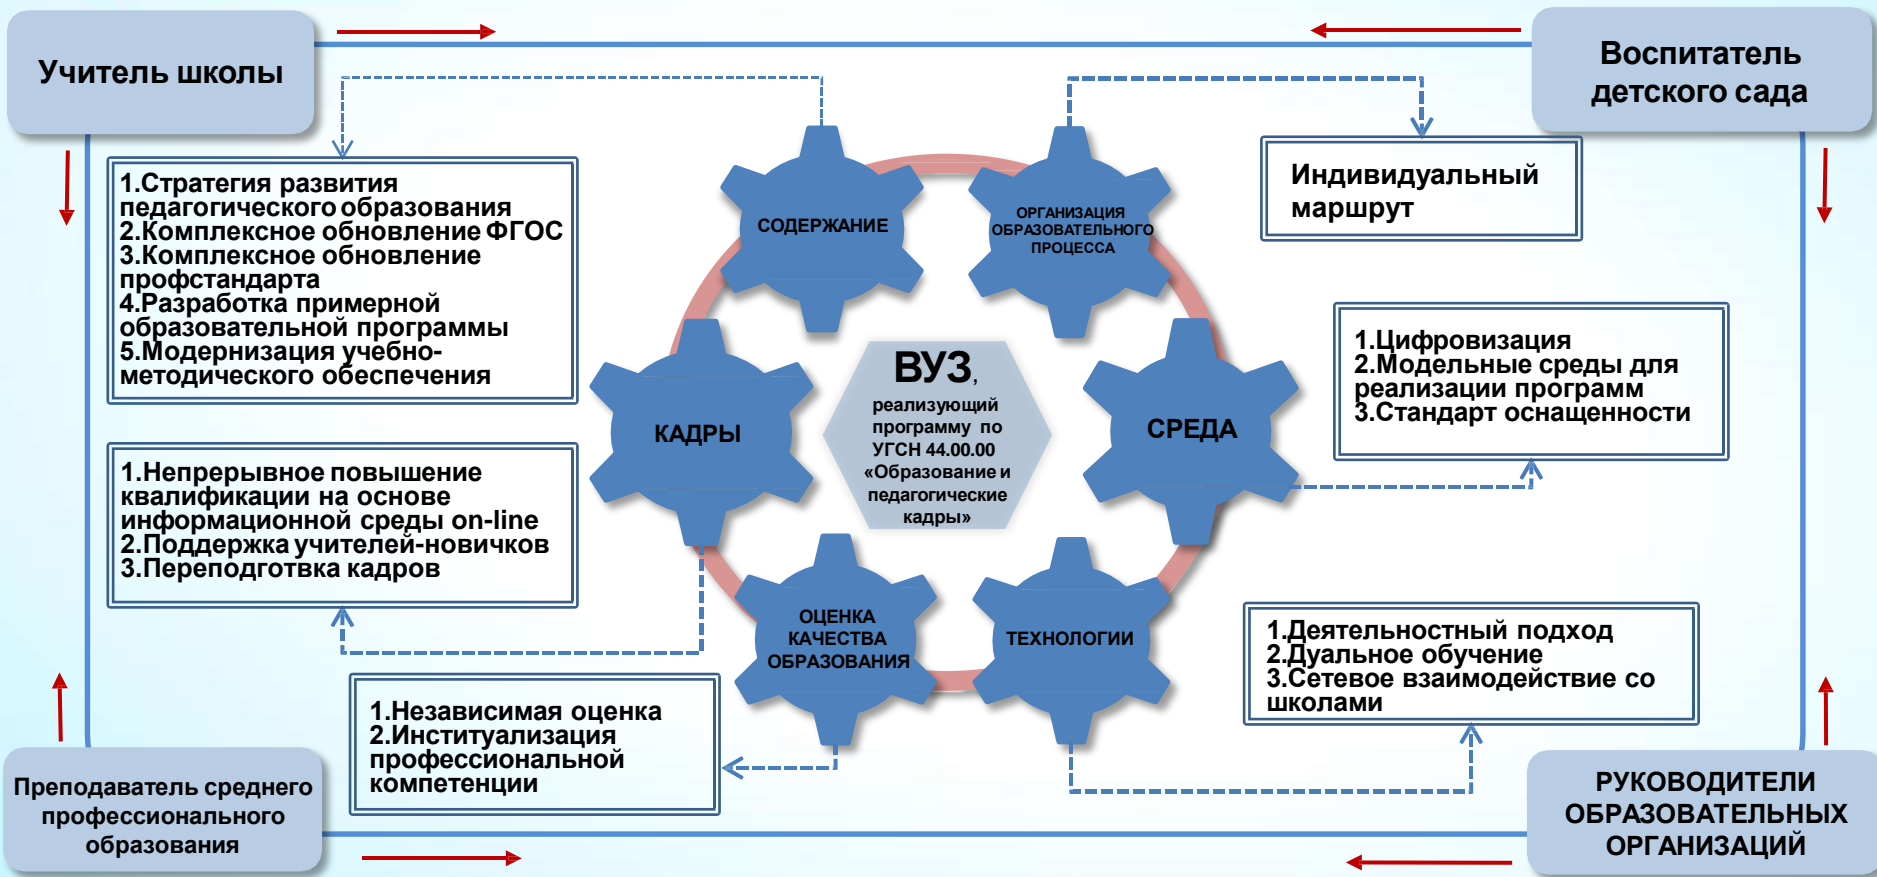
Учитель школы

Воспитатель детского сада

1.Стратегия развития педагогического образования
2.Комплексное обновление ФГОС
3.Комплексное обновление профстандарта
4.Разработка примерной образовательной программы
5.Модернизация учебно-методического обеспечения

СОДЕРЖАНИЕ

ОРГАНИЗАЦИЯ ОБРАЗОВАТЕЛЬНОГО ПРОЦЕССА

Индивидуальный маршрут

КАДРЫ

ВУЗ, реализующий программу по УГСН 44.00.00 «Образование и педагогические кадры»

СРЕДА

1.Цифровизация
2.Модельные среды для реализации программ
3.Стандарт оснащенности

1.Непрерывное повышение квалификации на основе информационной среды on-line
2.Поддержка учителей-новичков
3.Переподготовка кадров

ОЦЕНКА КАЧЕСТВА ОБРАЗОВАНИЯ

ТЕХНОЛОГИИ

1.Деятельностный подход
2.Дуальное обучение
3.Сетевое взаимодействие со школами

1.Независимая оценка
2.Институализация профессиональной компетенции

Преподаватель среднего профессионального образования

РУКОВОДИТЕЛИ ОБРАЗОВАТЕЛЬНЫХ ОРГАНИЗАЦИЙ